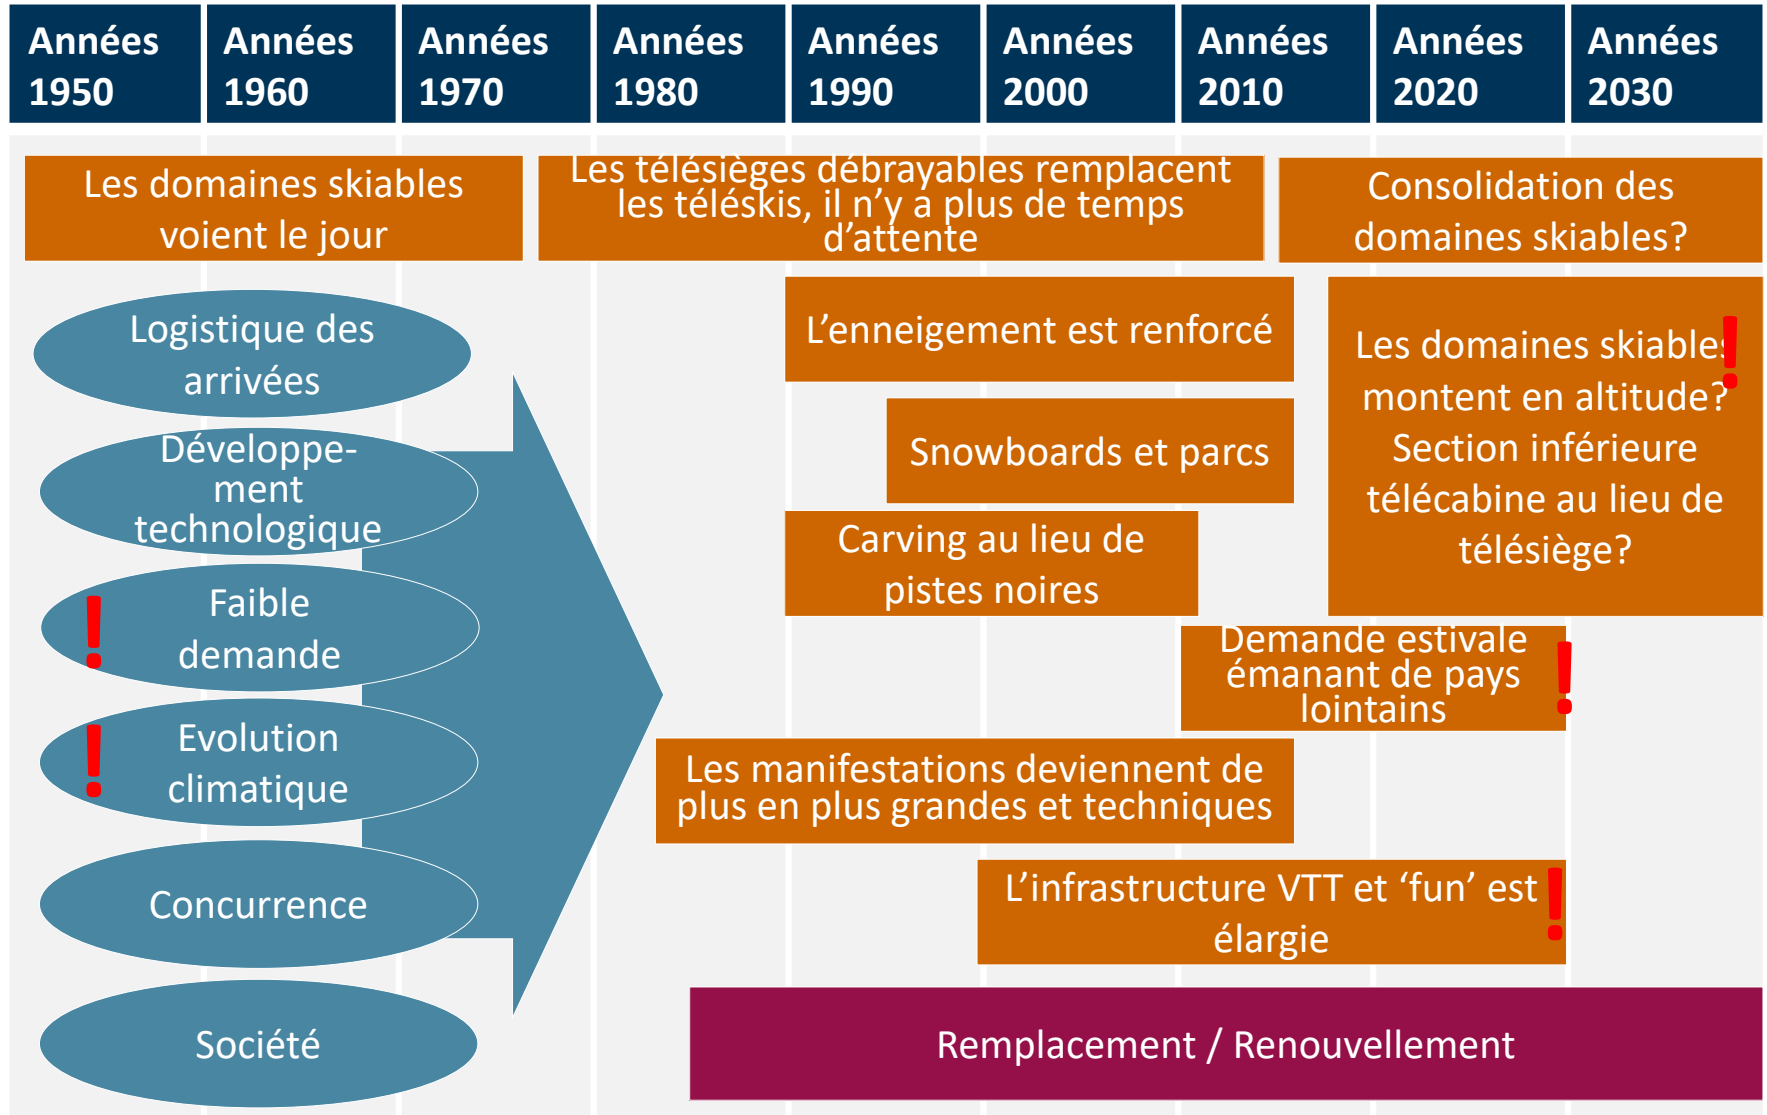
| Années 1950 | Années 1960 | Années 1970 | Années 1980 | Années 1990 | Années 2000 | Années 2010 | Années 2020 | Années 2030 |
|---|---|---|---|---|---|---|---|---|

Les domaines skiables voient le jour

Les télésièges débrayables remplacent les téléskis, il n'y a plus de temps d'attente

Consolidation des domaines skiables?

Logistique des arrivées

Développe-ment technologique

! Faible demande

! Evolution climatique

Concurrence

Société

L'enneigement est renforcé

Snowboards et parcs

Carving au lieu de pistes noires

Les domaines skiables montent en altitude? Section inférieure télécabine au lieu de télésiège? !

Demande estivale émanant de pays lointains !

Les manifestations deviennent de plus en plus grandes et techniques

L'infrastructure VTT et 'fun' est élargie !

Remplacement / Renouvellement